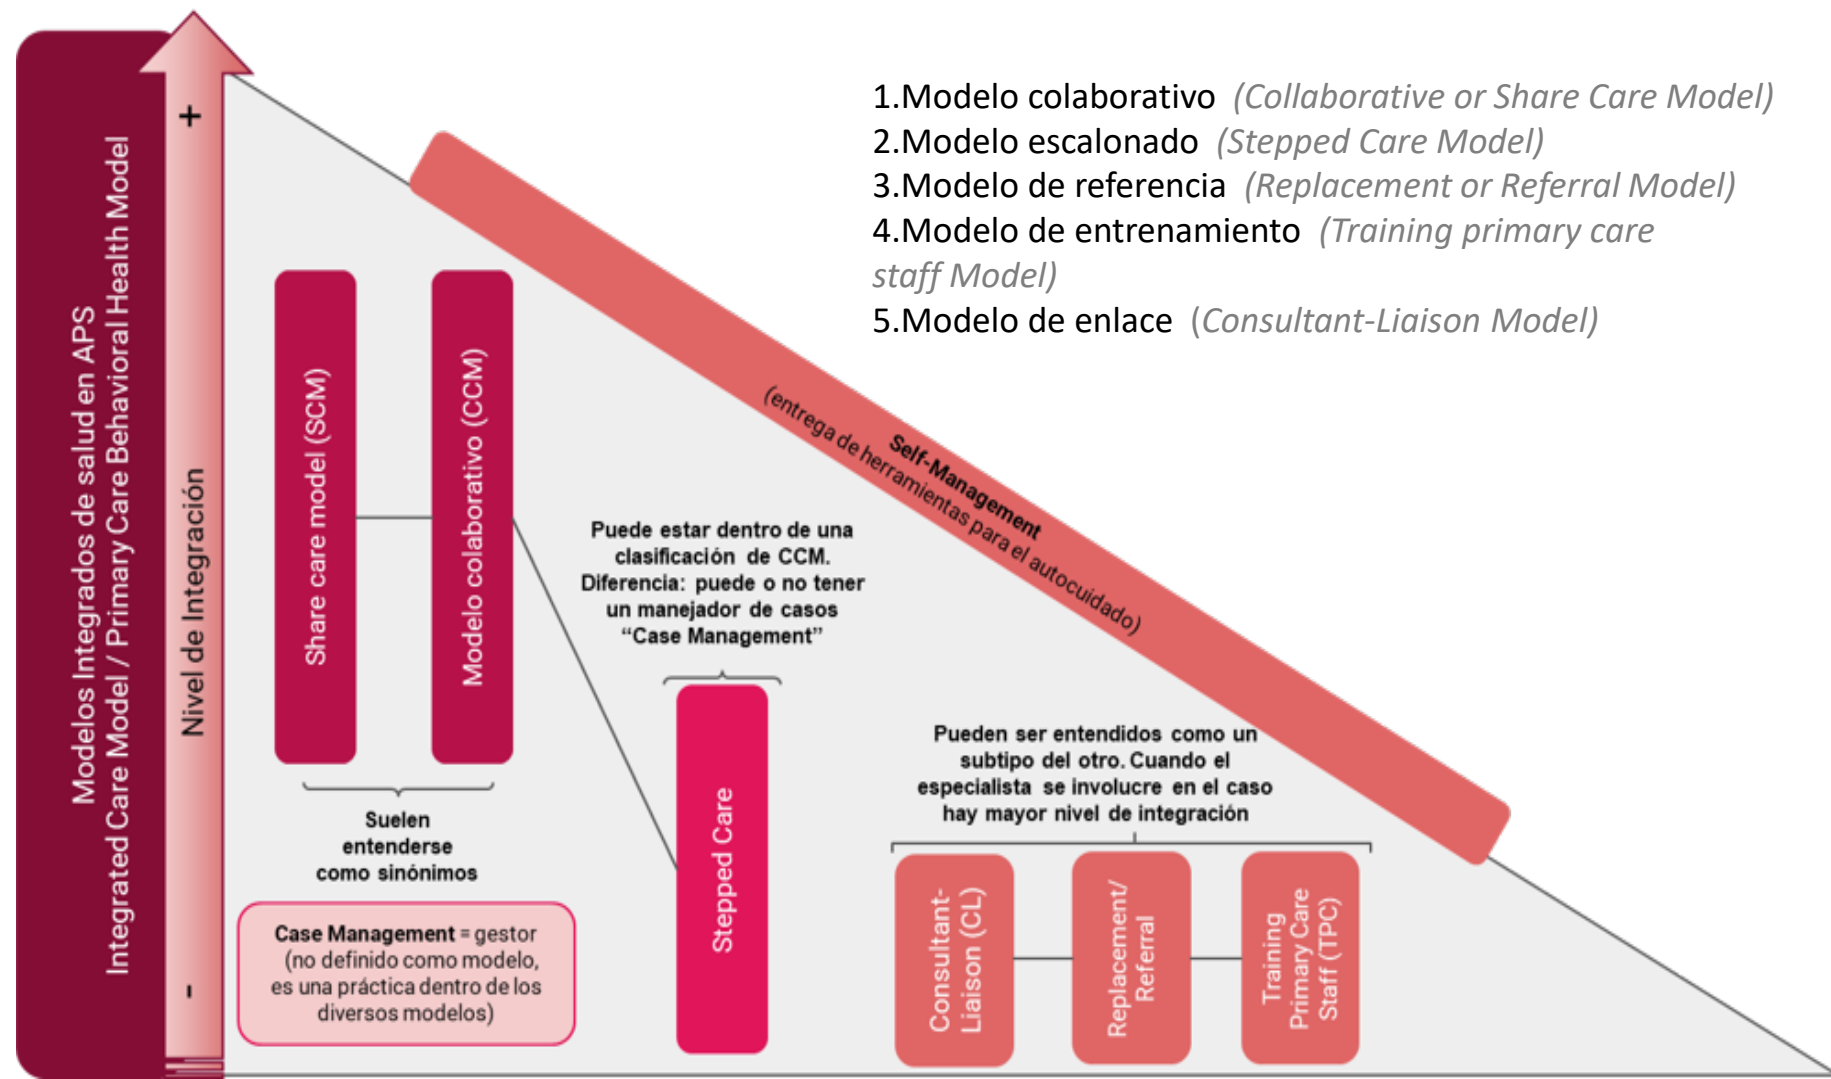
1.Modelo colaborativo (Collaborative or Share Care Model)
2.Modelo escalonado (Stepped Care Model)
3.Modelo de referencia (Replacement or Referral Model)
4.Modelo de entrenamiento (Training primary care staff Model)
5.Modelo de enlace (Consultant-Liaison Model)

Modelos Integrados de salud en APS
Integrated Care Model / Primary Care Behavioral Health Model

+
Nivel de Integración
-

Share care model (SCM)

Modelo colaborativo (CCM)

Suelen entenderse como sinónimos

Case Management = gestor (no definido como modelo, es una práctica dentro de los diversos modelos)

Self-Management
(entrega de herramientas para el autocuidado)

Puede estar dentro de una clasificación de CCM. Diferencia: puede o no tener un manejador de casos "Case Management"

Stepped Care

Pueden ser entendidos como un subtipo del otro. Cuando el especialista se involucre en el caso hay mayor nivel de integración

Consultant-Liaison (CL)

Replacement/Referral

Training Primary Care Staff (TPC)